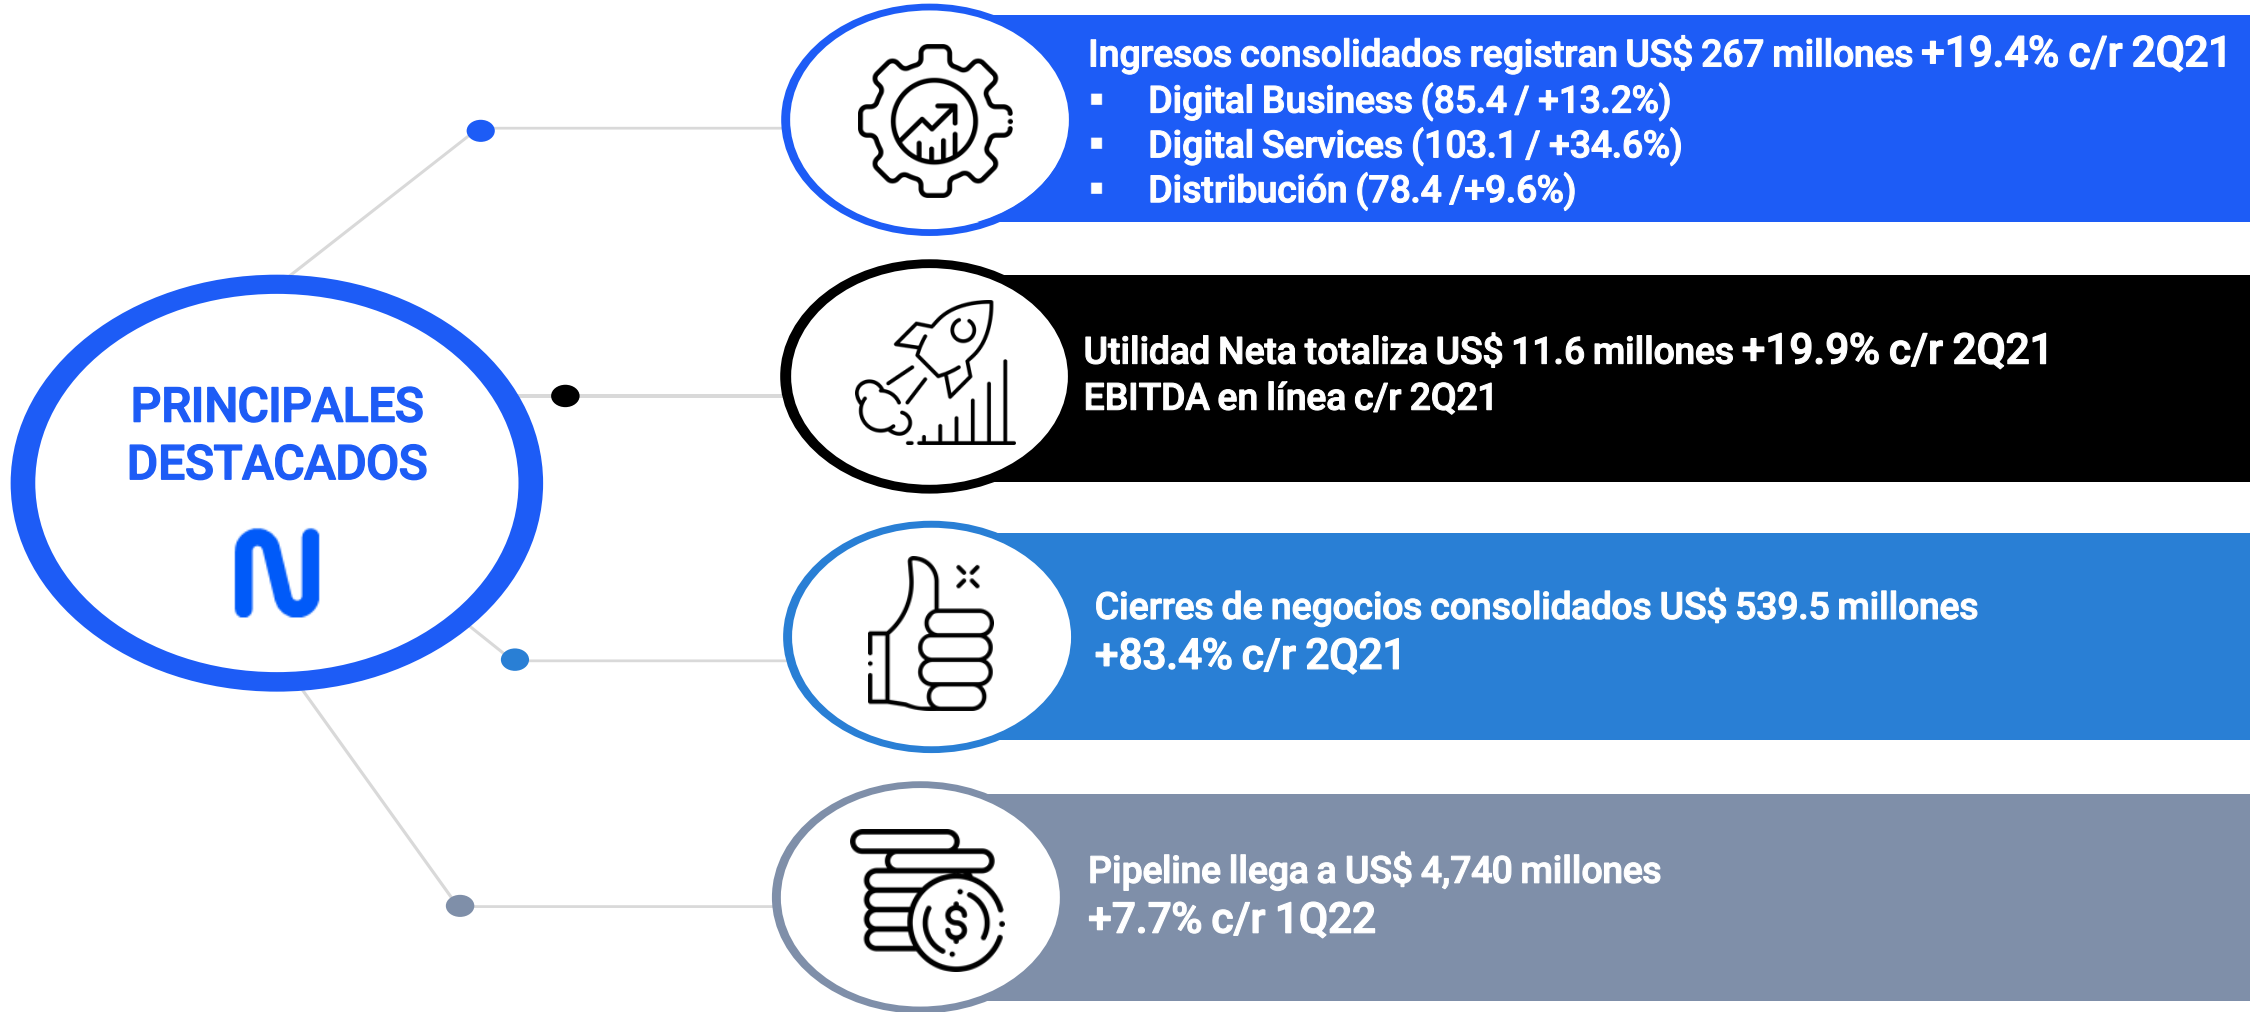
PRINCIPALES DESTACADOS

N

Ingresos consolidados registran US$ 267 millones +19.4% c/r 2Q21

- Digital Business (85.4 / +13.2%)
- Digital Services (103.1 / +34.6%)
- Distribución (78.4 /+9.6%)

Utilidad Neta totaliza US$ 11.6 millones +19.9% c/r 2Q21
EBITDA en línea c/r 2Q21

Cierres de negocios consolidados US$ 539.5 millones +83.4% c/r 2Q21

Pipeline llega a US$ 4,740 millones +7.7% c/r 1Q22